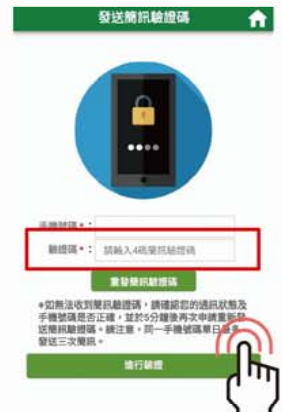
發送簡訊驗證碼

手機號碼 * :

驗證碼 * : 請輸入4碼簡訊驗證碼

重發簡訊驗證碼

*如無法收到簡訊驗證碼，請確認您的通訊狀態及手機號碼是否正確，並於5分鐘後再次申請重新發送簡訊驗證碼。請注意，同一手機號碼單日最多發送三次簡訊。

進行驗證